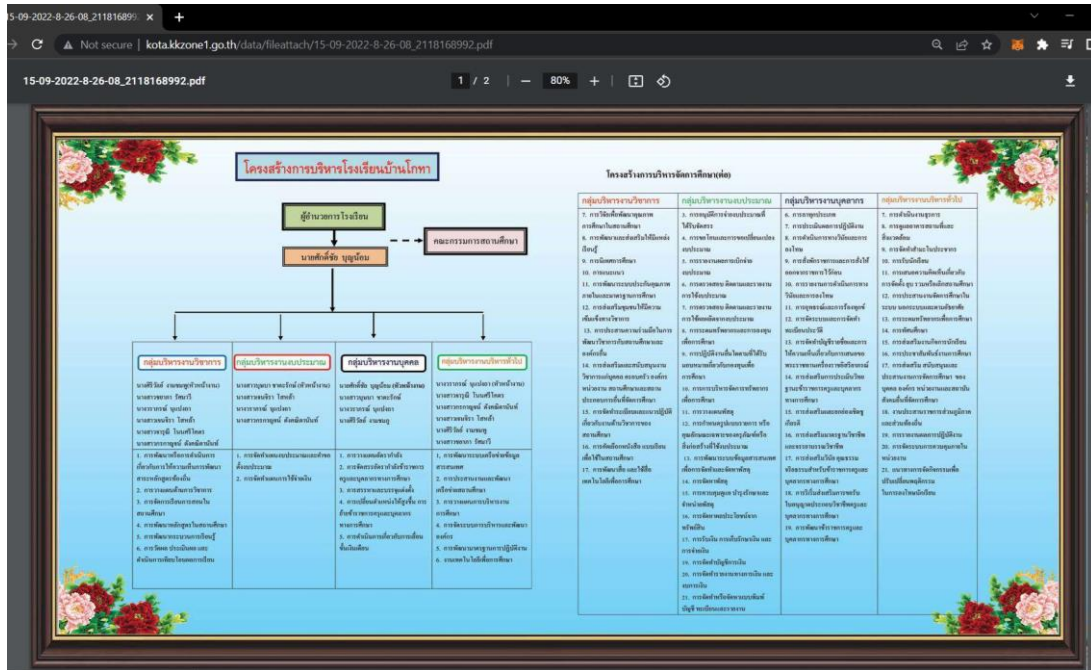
15-09-2022-8-26-08_211816899 ×

Not secure | kota.kkzone1.go.th/data/fileattach/15-09-2022-8-26-08_2118168992.pdf

15-09-2022-8-26-08_2118168992.pdf

1 / 2 | — 80% +

โครงสร้างการบริหารโรงเรียนบ้านโกทา

ผู้อำนวยการโรงเรียน

คณะกรรมการสถานศึกษา

นายศักดิ์ชัย บุญถ้อม

กลุ่มบริหารงานวิชาการ

กลุ่มบริหารงานงบประมาณ

กลุ่มบริหารงานบุคคล

กลุ่มบริหารงานทั่วไป

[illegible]

โครงสร้างการบริหารจัดการศึกษา(ต่อ)

| กลุ่มบริหารงานวิชาการ | กลุ่มบริหารงานงบประมาณ | กลุ่มบริหารงานบุคลากร | กลุ่มบริหารงานบริหารทั่วไป |
|---|---|---|---|
| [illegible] | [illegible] | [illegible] | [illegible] |